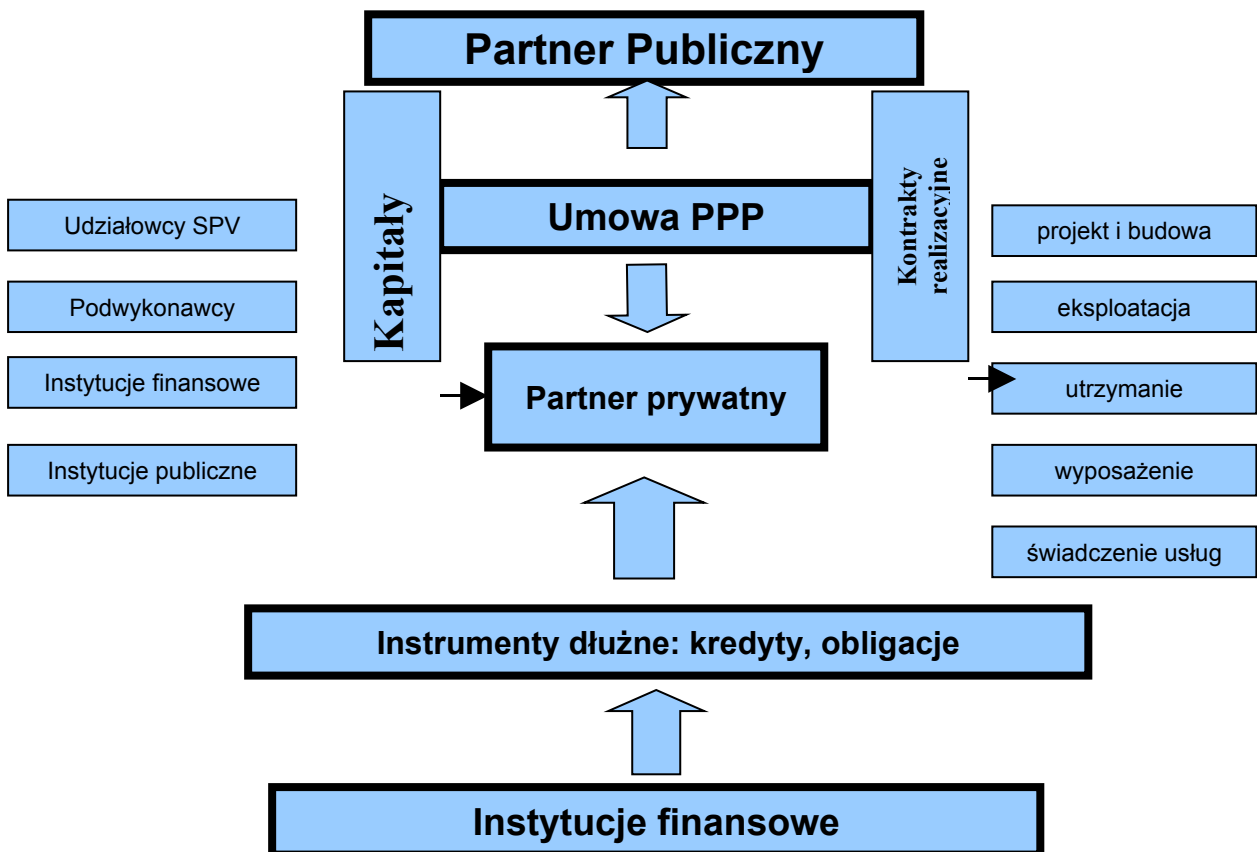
Partner Publiczny

Kapitały

Umowa PPP

Kontrakty realizacyjne

Udziałowcy SPV

Podwykonawcy

Instytucje finansowe

Instytucje publiczne

Partner prywatny

projekt i budowa

eksploatacja

utrzymanie

wyposażenie

świadczenie usług

Instrumenty dłużne: kredyty, obligacje

Instytucje finansowe